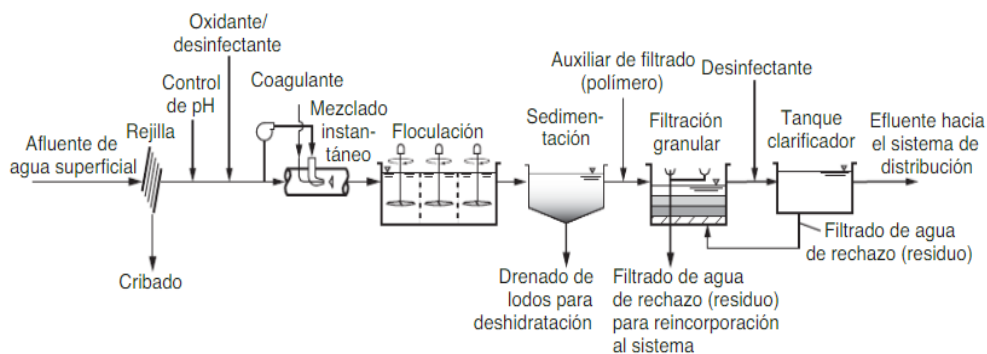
Oxidante/
desinfectante

Control
de pH

Coagulante

Afluente de
agua superficial

Rejilla

Mezclado
instantáneo

Floculación

Sedimentación

Auxiliar de filtrado
(polímero)

Filtración
granular

Desinfectante

Tanque
clarificador

Efluente hacia
el sistema de
distribución

Cribado

Drenado de
lodos para
deshidratación

Filtrado de agua
de rechazo (residuo)
para reincorporación
al sistema

Filtrado de agua
de rechazo (residuo)